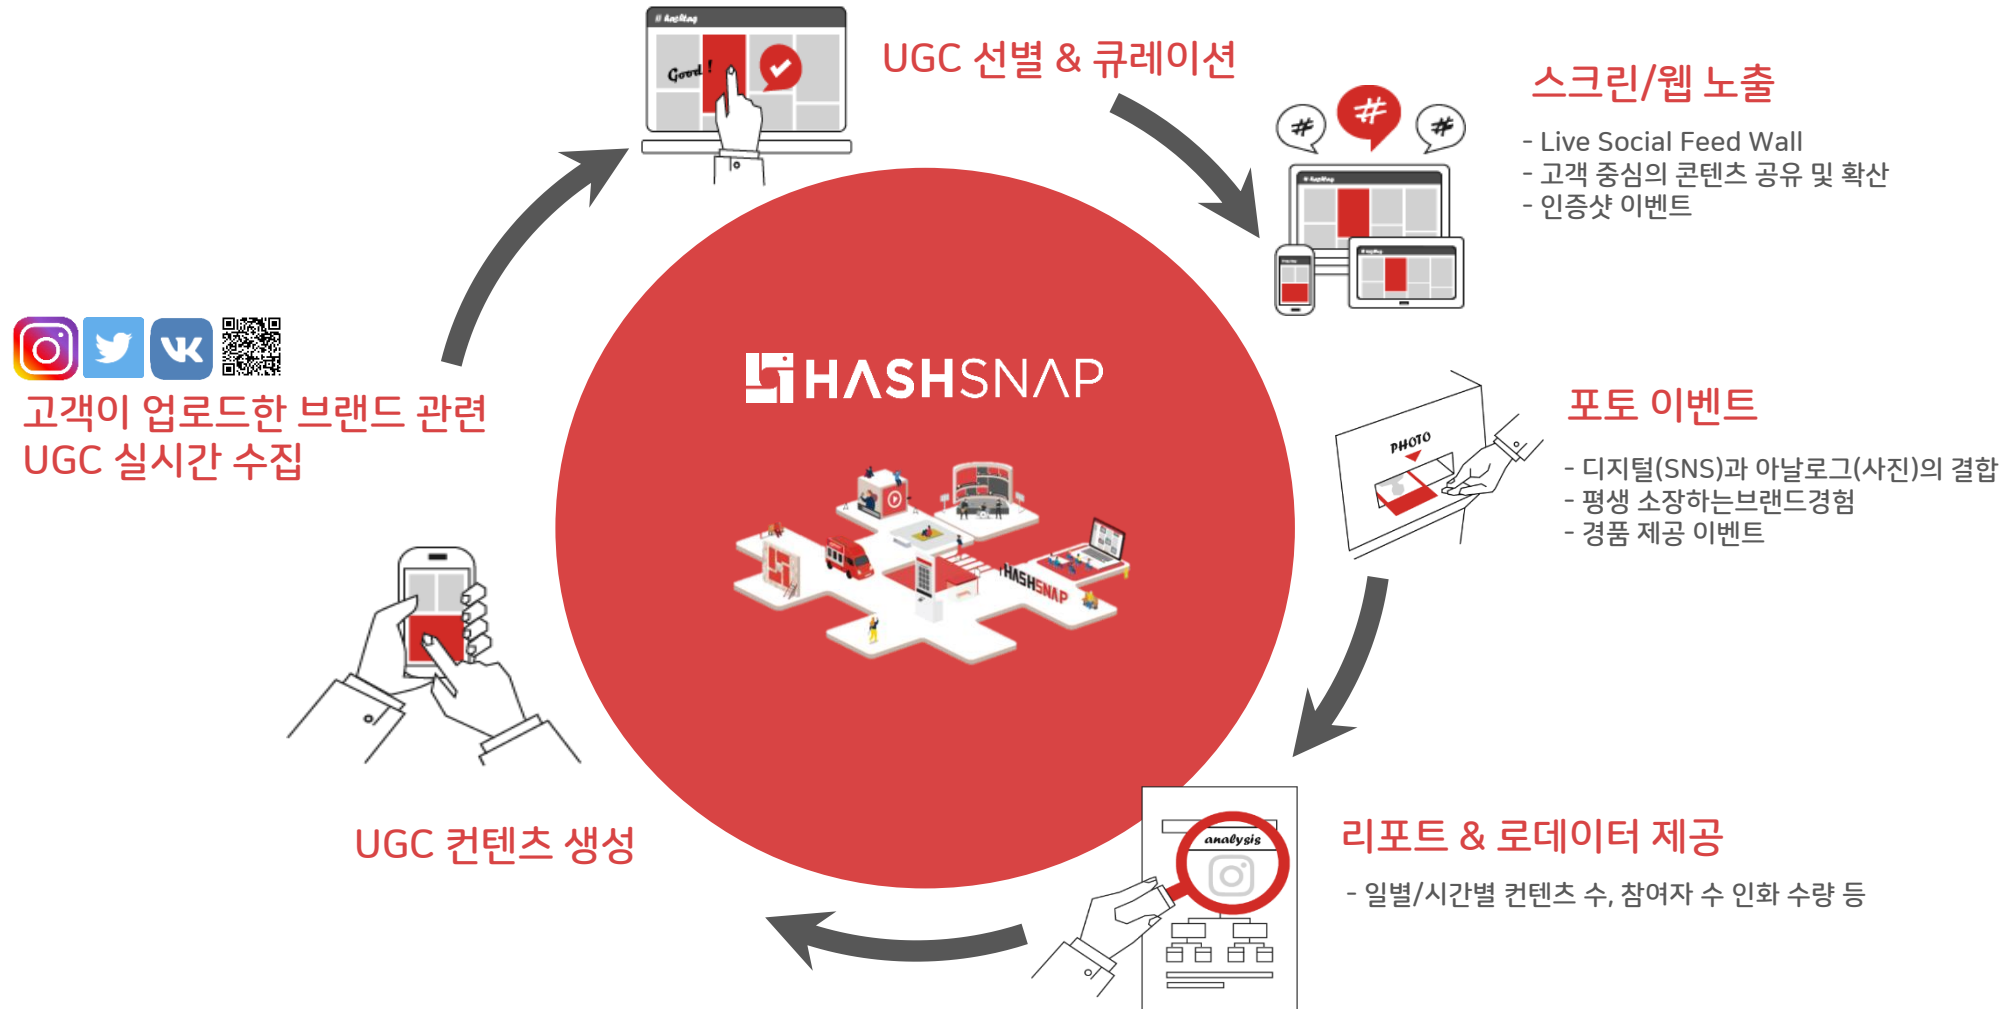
UGC 선별 & 큐레이션

Good!

스크린/웹 노출

- Live Social Feed Wall
- 고객 중심의 콘텐츠 공유 및 확산
- 인증샷 이벤트

고객이 업로드한 브랜드 관련 UGC 실시간 수집

HASHSNAP

포토 이벤트

PHOTO

- 디지털(SNS)과 아날로그(사진)의 결합
- 평생 소장하는브랜드경험
- 경품 제공 이벤트

UGC 컨텐츠 생성

리포트 & 로데이터 제공

- 일별/시간별 컨텐츠 수, 참여자 수 인화 수량 등

analysis